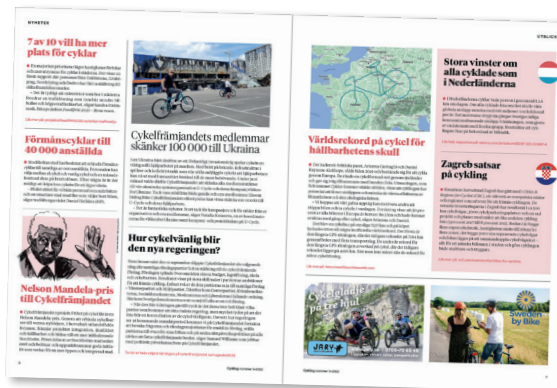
NYHETER

7 av 10 vill ha mer plats för cyklar

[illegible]

Förmånscyklar till 40 000 anställda

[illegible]

Nelson Mandela-pris till Cykelfrämjandet

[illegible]

Cykelfrämjandets medlemmar skänker 100 000 till Ukraina

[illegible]

Hur cykelvänlig blir den nya regeringen?

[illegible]

Världsrekord på cykel för hållbarhetens skull

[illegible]

UTBLICK

Stora vinster om alla cyklade som i Nederländerna

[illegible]

Zagreb satsar på cykling

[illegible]

Cykelglädje på tre hjul

Sweden by Bike

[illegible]